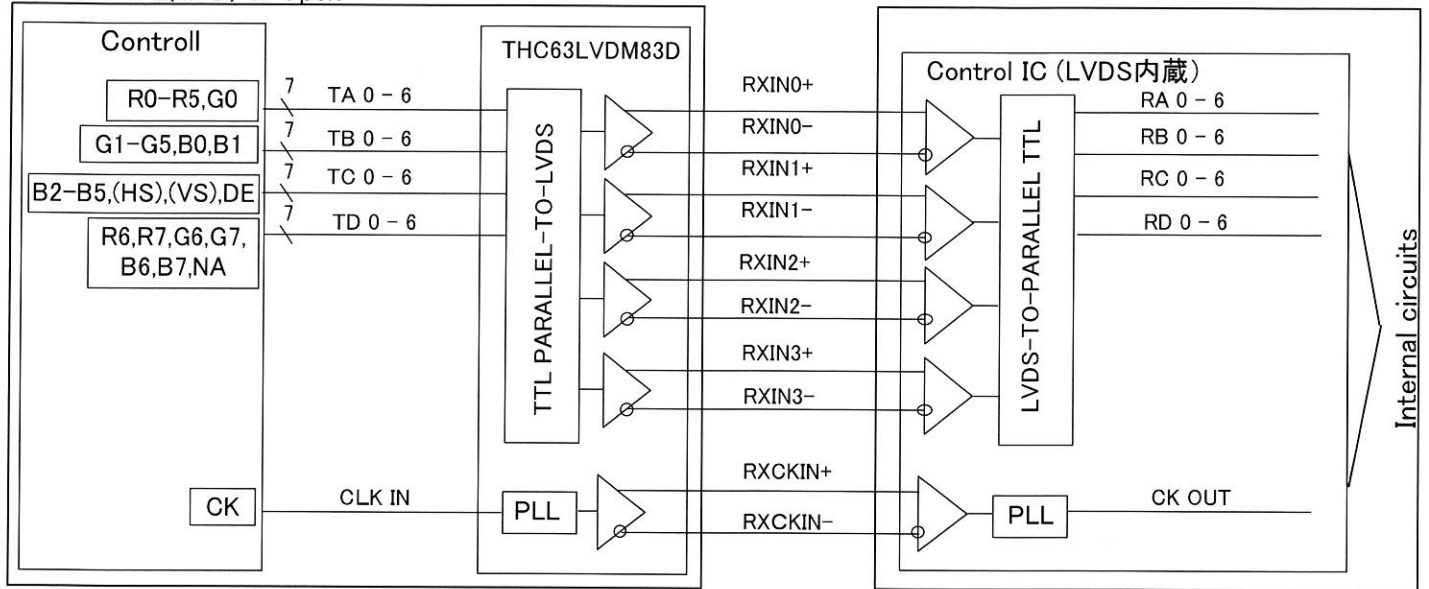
Controll

R0-R5,G0
G1-G5,B0,B1
B2-B5,(HS),(VS),DE
R6,R7,G6,G7, B6,B7,NA

7 TA 0 - 6
7 TB 0 - 6
7 TC 0 - 6
7 TD 0 - 6

CK
CLK IN

THC63LVDM83D

TTL PARALLEL-TO-LVDS

PLL

RXIN0+
RXIN0-
RXIN1+
RXIN1-
RXIN2+
RXIN2-
RXIN3+
RXIN3-
RXCKIN+
RXCKIN-

Control IC (LVDS内蔵)

LVDS-TO-PARALLEL TTL

RA 0 - 6
RB 0 - 6
RC 0 - 6
RD 0 - 6

PLL
CK OUT

Internal circuits